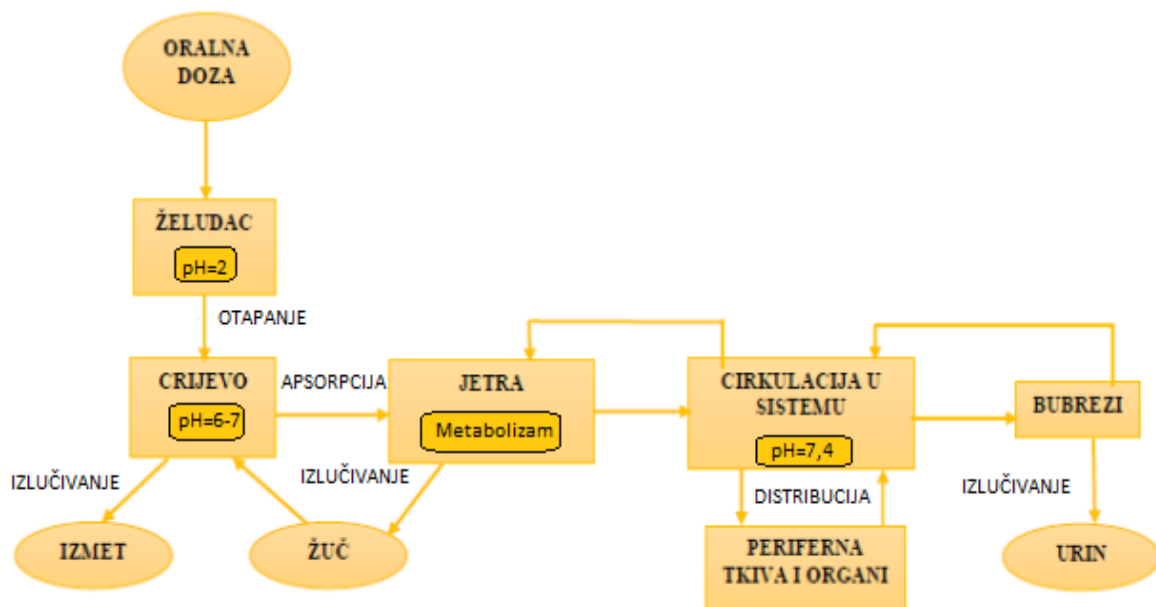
ORALNA DOZA

ŽELUDAC

pH=2

OTAPANJE

CRIJEVO

pH=6-7

APSORPCIJA

JETRA

Metabolizam

CIRKULACIJA U SISTEMU

pH=7,4

BUBREZI

IZLUČIVANJE

IZLUČIVANJE

DISTRIBUCIJA

IZLUČIVANJE

IZMET

ŽUČ

PERIFERNA TKIVA I ORGANI

URIN